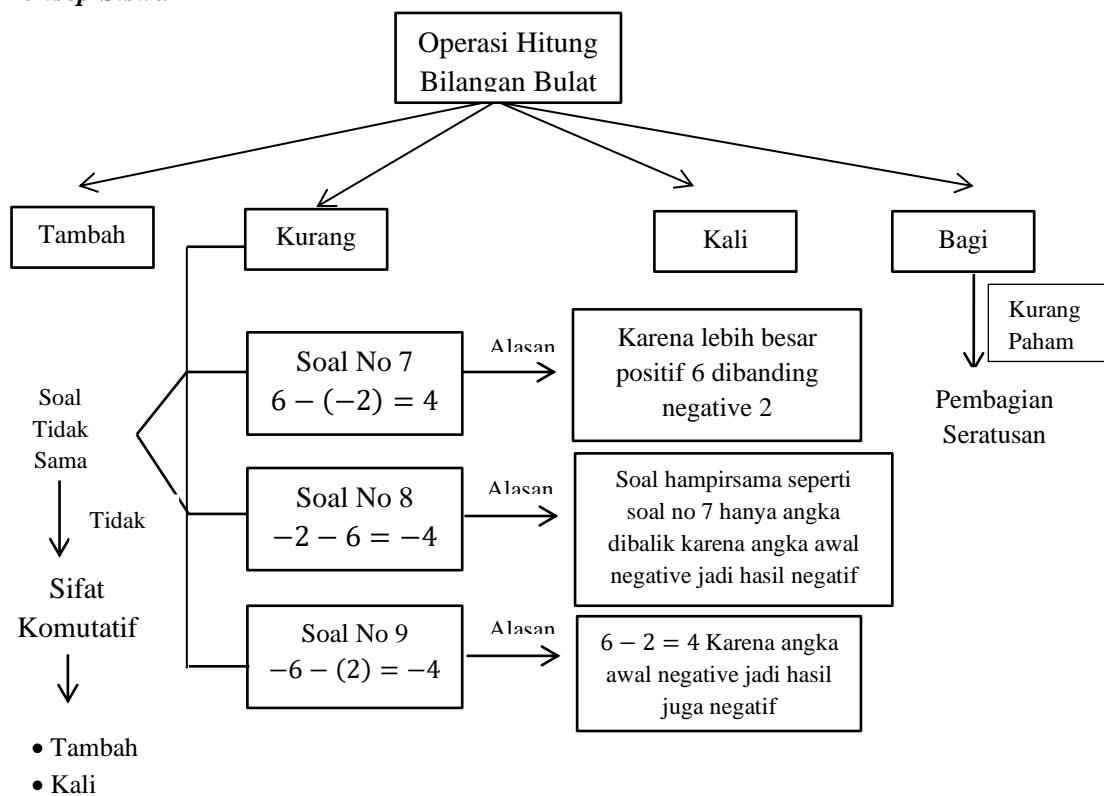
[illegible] Siswa

Operasi Hitung Bilangan Bulat

Tambah

Kurang

Kali

Bagi

Kurang Paham

Pembagian Seratusan

Soal Tidak Sama

Tidak

Sifat Komutatif

• Tambah
• Kali

Soal No 7
$6-(-2)=4$

Alasan

Karena lebih besar positif 6 dibanding negative 2

Soal No 8
$-2-6=-4$

Alasan

Soal hampirsama seperti soal no 7 hanya angka dibalik karena angka awal negative jadi hasil negatif

Soal No 9
$-6-(2)=-4$

Alasan

$6-2=4$ Karena angka awal negative jadi hasil juga negatif